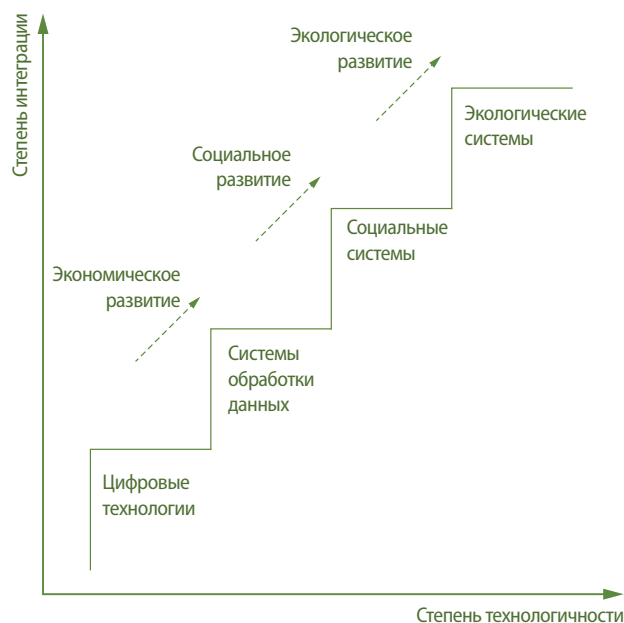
Степень интеграции

Экологическое развитие

Экологические системы

Социальное развитие

Социальные системы

Экономическое развитие

Системы обработки данных

Цифровые технологии

Степень технологичности